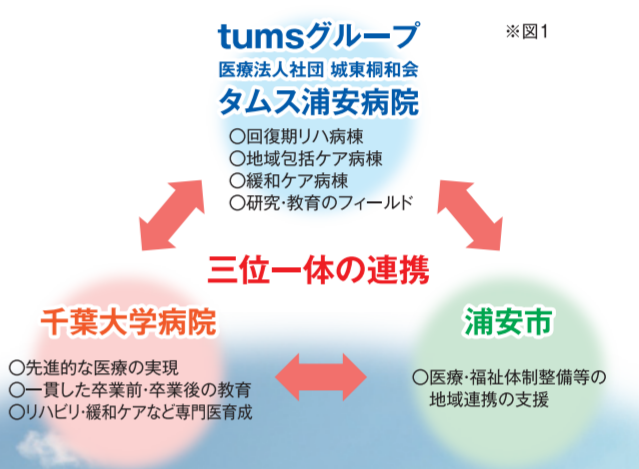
tumsグループ
医療法人社団 城東桐和会
タムス浦安病院

※図1

○回復期リハ病棟
○地域包括ケア病棟
○緩和ケア病棟
○研究･教育のフィールド

三位一体の連携

千葉大学病院

○先進的な医療の実現
○一貫した卒業前･卒業後の教育
○リハビリ･緩和ケアなど専門医育成

浦安市

○医療･福祉体制整備等の地域連携の支援